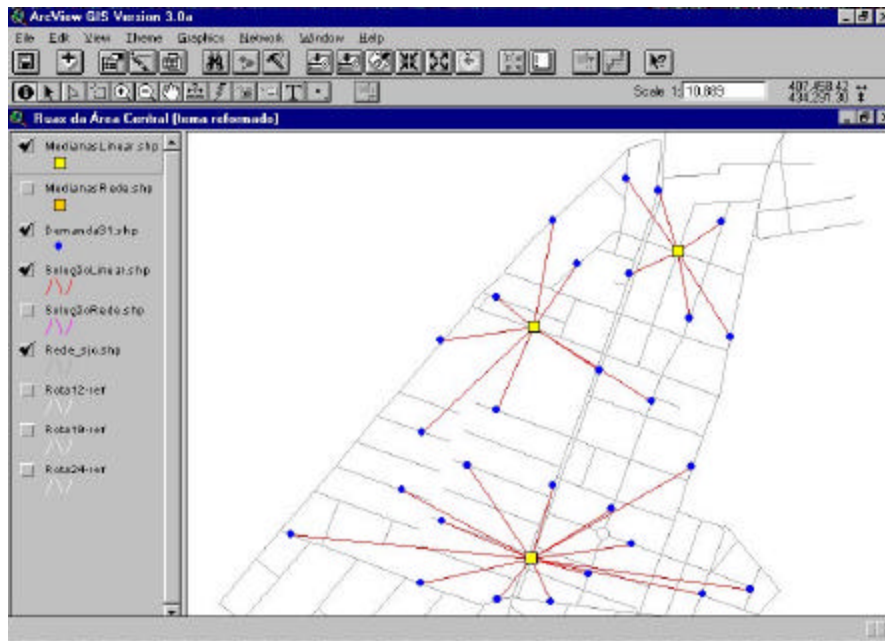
ArcView GIS Version 3.0a
File Edit View Theme Graphics Network Window Help
Scale 1: 10.889
407.458.42
434.251.30
Ruas da Área Central (tema reformado)
MedianasLinear.shp
MedianasRede.shp
Demanda31.shp
Solução Linear.shp
SoluçãoRede.shp
Rede_sjo.shp
Rota12-ref
Rota19-ref
Rota24-ref